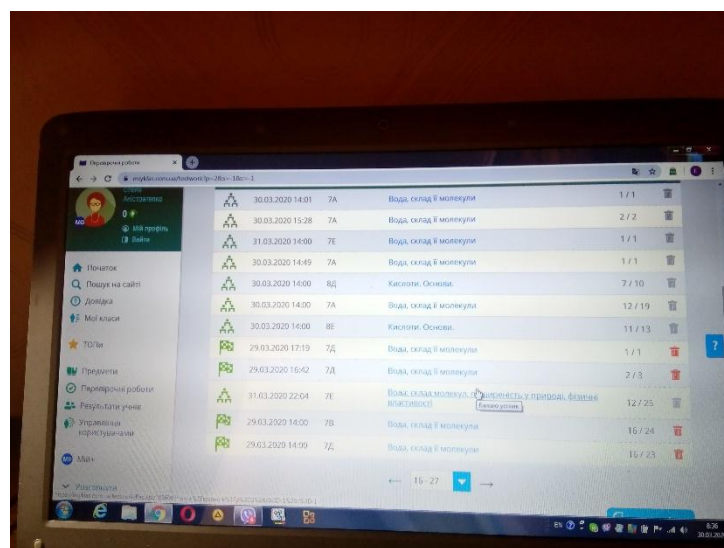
Перевірочні роботи
vsyklasi.com.ua/testwork/?p=2&s=-1&c=-1

Анастасенко
0
Мій профіль
Вийти

Початок
Пошук на сайті
Домашка
Мої класи
ТОПи
Предмети
Перевірочні роботи
Результати учнів
Управління користувачами
Меню
Налаштування

| | | | | |
|---|---|---|---|---|
| 30.03.2020 14:01 | 7А | Вода, склад її молекули | 1 / 1 | |
| 30.03.2020 15:28 | 7А | Вода, склад її молекули | 2 / 2 | |
| 31.03.2020 14:00 | 7Е | Вода, склад її молекули | 1 / 1 | |
| 30.03.2020 14:49 | 7А | Вода, склад її молекули | 1 / 1 | |
| 30.03.2020 14:00 | 8Д | Кислоти. Основи. | 7 / 10 | |
| 30.03.2020 14:00 | 7А | Вода, склад її молекули | 12 / 19 | |
| 30.03.2020 14:00 | 8Е | Кислоти. Основи. | 11 / 13 | |
| 29.03.2020 17:19 | 7Д | Вода, склад її молекули | 1 / 1 | |
| 29.03.2020 16:42 | 7Д | Вода, склад її молекули | 2 / 3 | |
| 31.03.2020 22:04 | 7Е | Вода, склад молекули, поширеність у природі, фізичні властивості | 12 / 25 | |
| 29.03.2020 14:00 | 7В | Вода, склад її молекули | 16 / 24 | |
| 29.03.2020 14:00 | 7Д | Вода, склад її молекули | 16 / 23 | |

Бачило учнів

← 16 - 27 →

EN
8:36
30.03.2020